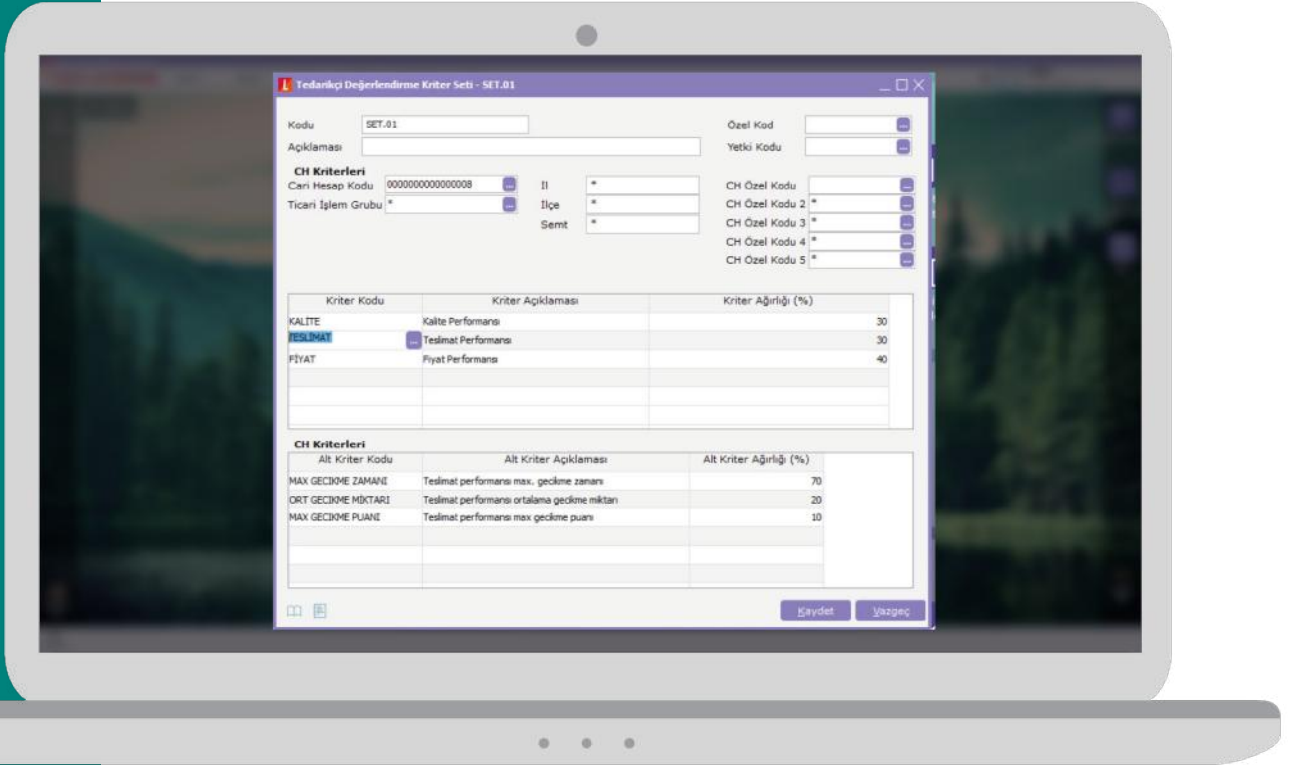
Tedarikçi Değerlendirme Kriter Seti - SET.01

Kodu SET.01
Açıklaması
Özel Kod
Yetki Kodu

CH Kriterleri
Cari Hesap Kodu 0000000000000008
Ticari İşlem Grubu *
İl *
İlçe *
Semt *
CH Özel Kodu
CH Özel Kodu 2 *
CH Özel Kodu 3 *
CH Özel Kodu 4 *
CH Özel Kodu 5 *

| Kriter Kodu | Kriter Açıklaması | Kriter Ağırlığı (%) |
|---|---|---|
| KALİTE | Kalite Performansı | 30 |
| TESLİMAT | Teslimat Performansı | 30 |
| FİYAT | Fiyat Performansı | 40 |

CH Kriterleri

| Alt Kriter Kodu | Alt Kriter Açıklaması | Alt Kriter Ağırlığı (%) |
|---|---|---|
| MAX GECIKME ZAMANI | Teslimat performansı max. gecikme zamanı | 70 |
| ORT GECIKME MİKTARI | Teslimat performansı ortalama gecikme miktarı | 20 |
| MAX GECIKME PUANI | Teslimat performansı max gecikme puanı | 10 |

Kaydet Vazgeç